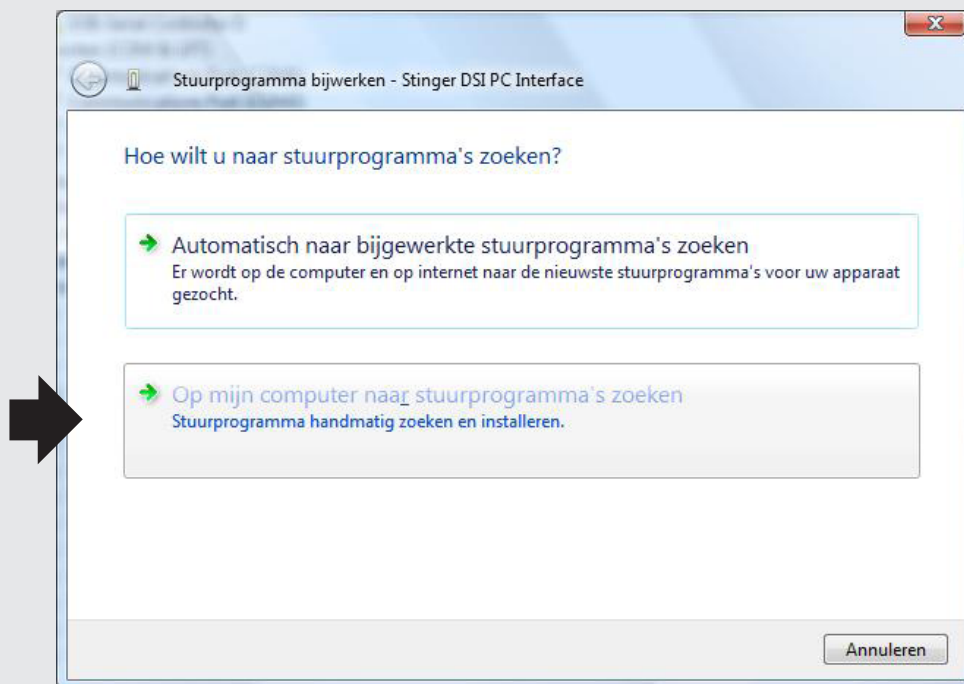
Stuurprogramma bijwerken - Stinger DSI PC Interface

Hoe wilt u naar stuurprogramma's zoeken?

Automatisch naar bijgewerkte stuurprogramma's zoeken
Er wordt op de computer en op internet naar de nieuwste stuurprogramma's voor uw apparaat gezocht.

Op mijn computer naar stuurprogramma's zoeken
Stuurprogramma handmatig zoeken en installeren.

Annuleren